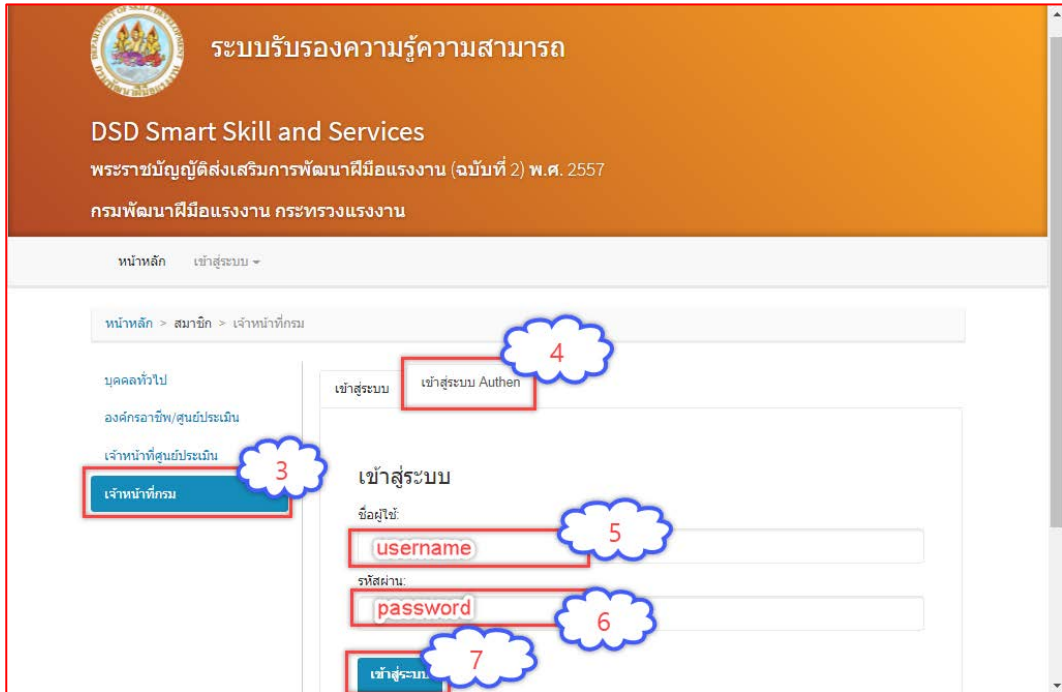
ระบบรับรองความรู้ความสามารถ

DSD Smart Skill and Services

พระราชบัญญัติส่งเสริมการพัฒนาฝีมือแรงงาน (ฉบับที่ 2) พ.ศ. 2557

กรมพัฒนาฝีมือแรงงาน กระทรวงแรงงาน

หน้าหลัก เข้าสู่ระบบ

หน้าหลัก > สมาชิก > เจ้าหน้าที่กรม

บุคคลทั่วไป

องค์กรอาชีพ/ศูนย์ประเมิน

เจ้าหน้าที่ศูนย์ประเมิน

เจ้าหน้าที่กรม

3

เข้าสู่ระบบ

เข้าสู่ระบบ Authen

4

เข้าสู่ระบบ

ชื่อผู้ใช้:

username

5

รหัสผ่าน:

password

6

เข้าสู่ระบบ

7